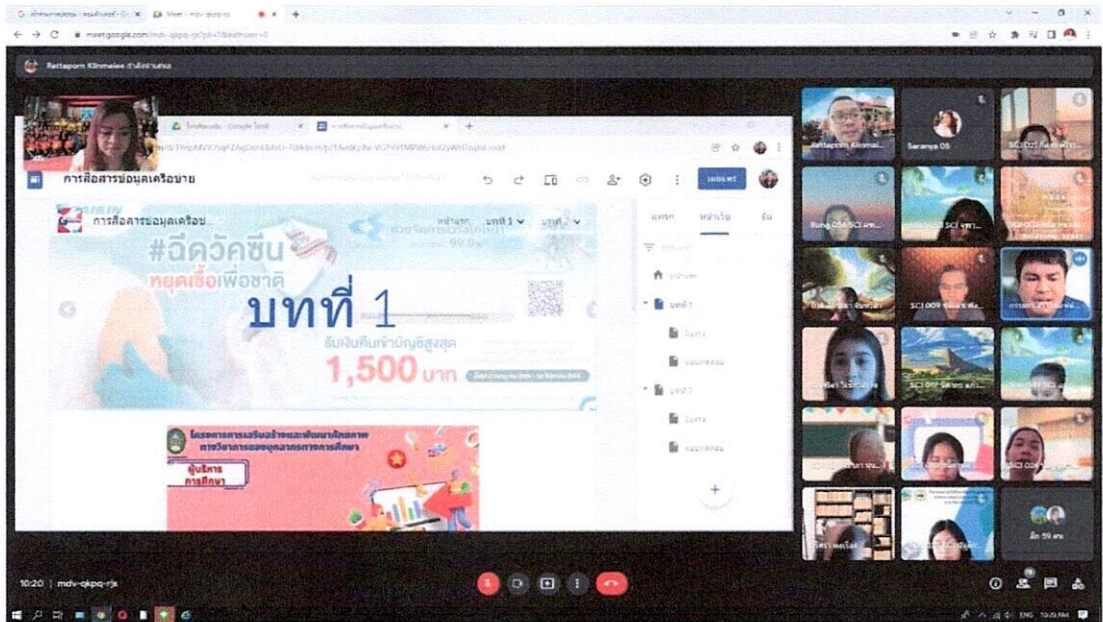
Meet - mdv-qkpq-rjx

meet.google.com/mdv-qkpq-rjx

Rattaporn Klinmalee กำลังนำเสนอ

การสื่อสารข้อมูลเครือข่าย

การสื่อสารข้อมูลเครือข่าย

หน้าแรก บทที่ 1 บทที่ 2

#ฉีดวัคซีน

หยุดเชื้อเพื่อชาติ

บทที่ 1

รับเงินคืนเข้าบัญชีสูงสุด

1,500 บาท

โครงการการเสริมสร้างและพัฒนาศักยภาพ

ผู้บริหาร การศึกษา

แทรก หน้าเว็บ ธีม

หน้าแรก

บทที่ 1

บทที่ 2

เผยแพร่

Rattaporn Klinmal...

Saranya 08

SCI 009

SCI 017

อีก 99 คน

10:20 | mdv-qkpq-rjx